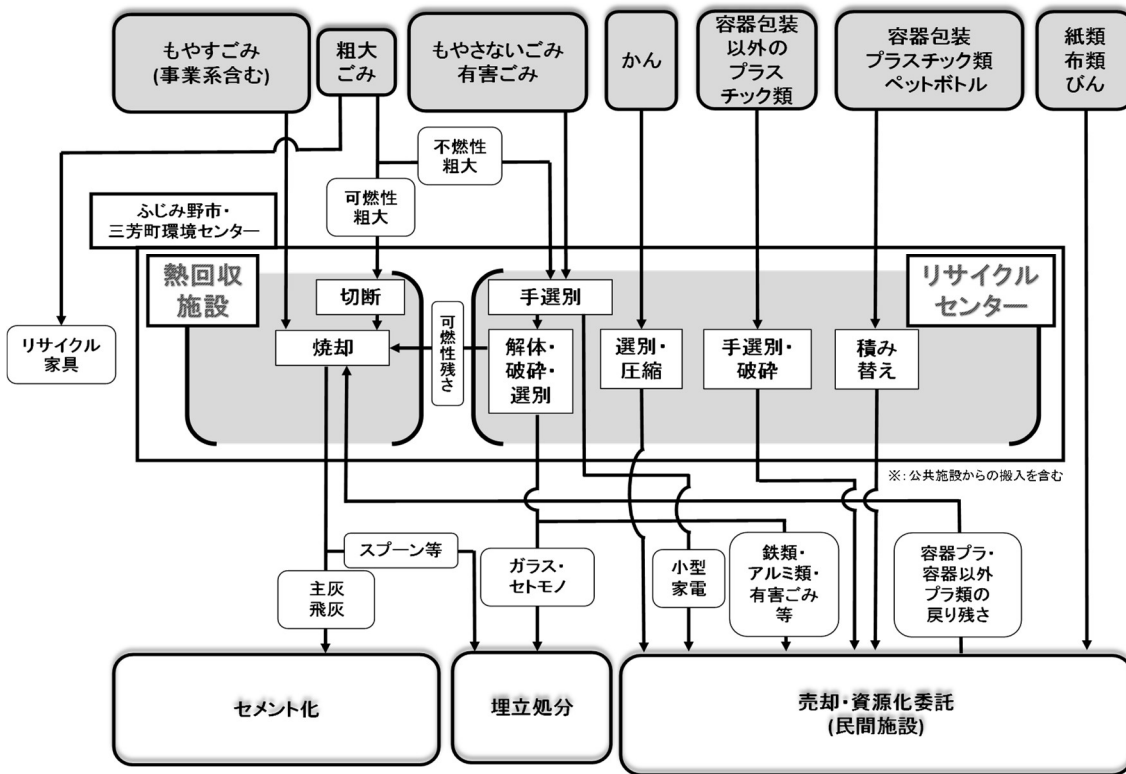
もやすごみ
(事業系含む)

粗大
ごみ

もやさないごみ
有害ごみ

かん

容器包装
以外の
プラス
チック類

容器包装
プラスチック類
ペットボトル

紙類
布類
びん

不燃性
粗大

可燃性
粗大

ふじみ野市・
三芳町環境センター

熱回収
施設

リサイクル
センター

切断

手選別

可燃性残さ

焼却

解体・
破砕・
選別

選別・
圧縮

手選別・
破砕

積み
替え

リサイクル
家具

※:公共施設からの搬入を含む

スプーン等

ガラス・
セトモノ

小型
家電

鉄類・
アルミ類・
有害ごみ
等

容器プラ・
容器以外
プラ類の
戻り残さ

主灰
飛灰

セメント化

埋立処分

売却・資源化委託
(民間施設)